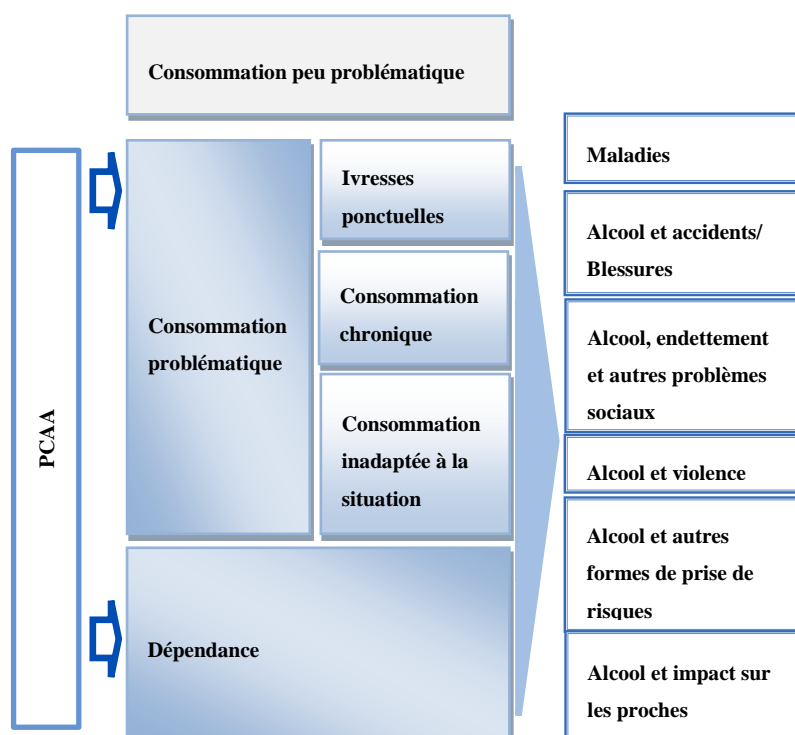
PCAA

Consommation peu problématique

Consommation problématique

Ivresses ponctuelles

Consommation chronique

Consommation inadaptée à la situation

Dépendance

Maladies

Alcool et accidents/ Blessures

Alcool, endettement et autres problèmes sociaux

Alcool et violence

Alcool et autres formes de prise de risques

Alcool et impact sur les proches